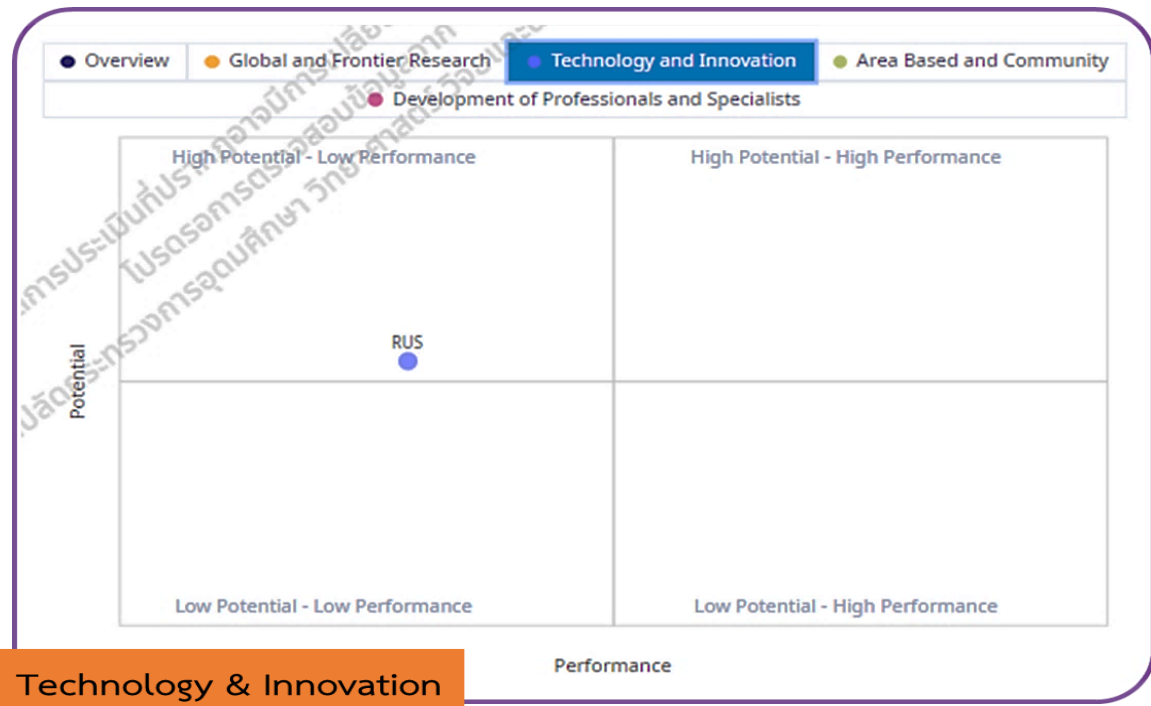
Overview | Global and Frontier Research | Technology and Innovation | Area Based and Community

Development of Professionals and Specialists

ผลการประเมินที่ปรากฏจากมีการปรับเปลี่ยนข้อมูลจาก โปรดอการตรวจสอบข้อมูลและ ปลัดกระทรวงการอุดมศึกษา วิทยาศาสตร์ วิจัยและ

High Potential - Low Performance

High Potential - High Performance

RUS

Potential

Low Potential - Low Performance

Low Potential - High Performance

Performance

Technology & Innovation